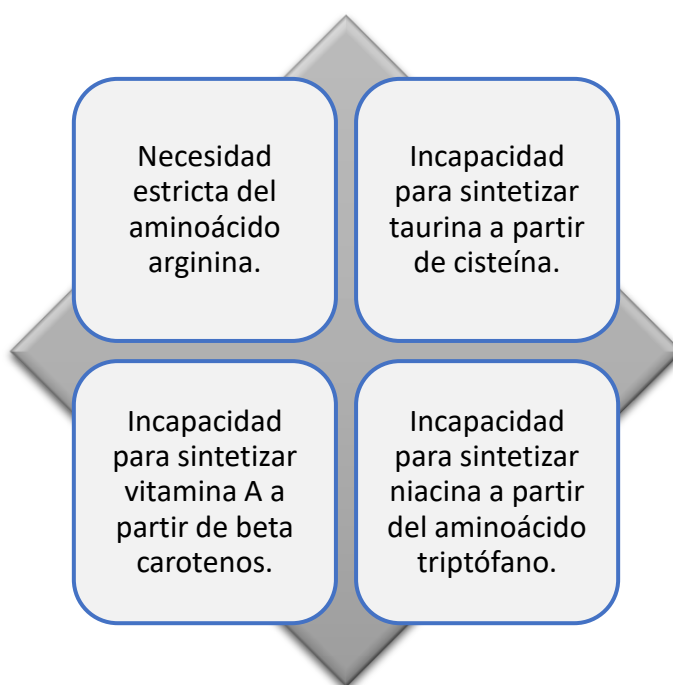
Necesidad estricta del aminoácido arginina.

Incapacidad para sintetizar taurina a partir de cisteína.

Incapacidad para sintetizar vitamina A a partir de beta carotenos.

Incapacidad para sintetizar niacina a partir del aminoácido triptófano.